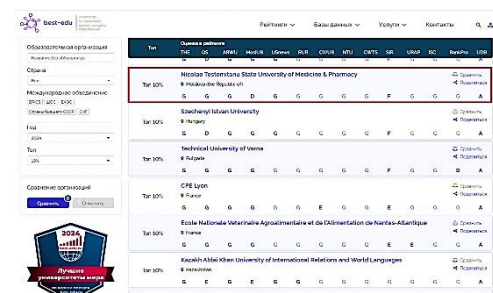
best-edu

Рейтинги ∨ Базы данных ∨ Услуги ∨ Контакты

Образовательная организация

Страна

Все

Международное объединение

BRICS ШОС EAЭС

Страны бывшего СССР

Год

2024

Топ

10%

Сравнение организаций

Сравнить Очистить

2024

Лучшие университеты мира

| Топ | Оценка в рейтинге THE QS ARWU MosIUR USnews RUR CWUR NTU CWTS SIR URAP SC RankPro UDR | |
|---|---|---|
| Топ 10% | Nicolae Testemitanu State University of Medicine & Pharmacy<br>Moldova (the Republic of)<br>G G G D G G G G G G F G G A | Сравнить<br>Поделиться |
| Топ 10% | Szechenyi Istvan University<br>Hungary<br>G D G G G G G G G F G G G A | Сравнить<br>Поделиться |
| Топ 10% | Technical University of Varna<br>Bulgaria<br>G G G G G G G G G G G G D A | Сравнить<br>Поделиться |
| Топ 10% | CPE Lyon<br>France<br>G G G G G G G E G G E G G A | Сравнить<br>Поделиться |
| Топ 10% | Ecole Nationale Veterinaire Agroalimentaire et de l'Alimentation de Nantes-Atlantique<br>France<br>G G G G G G G G G G G G G A | Сравнить<br>Поделиться |
| Топ 10% | Kazakh Ablai Khan University of International Relations and World Languages<br>Kazakhstan<br>G G E G G G G G G G G G G A | Сравнить<br>Поделиться |